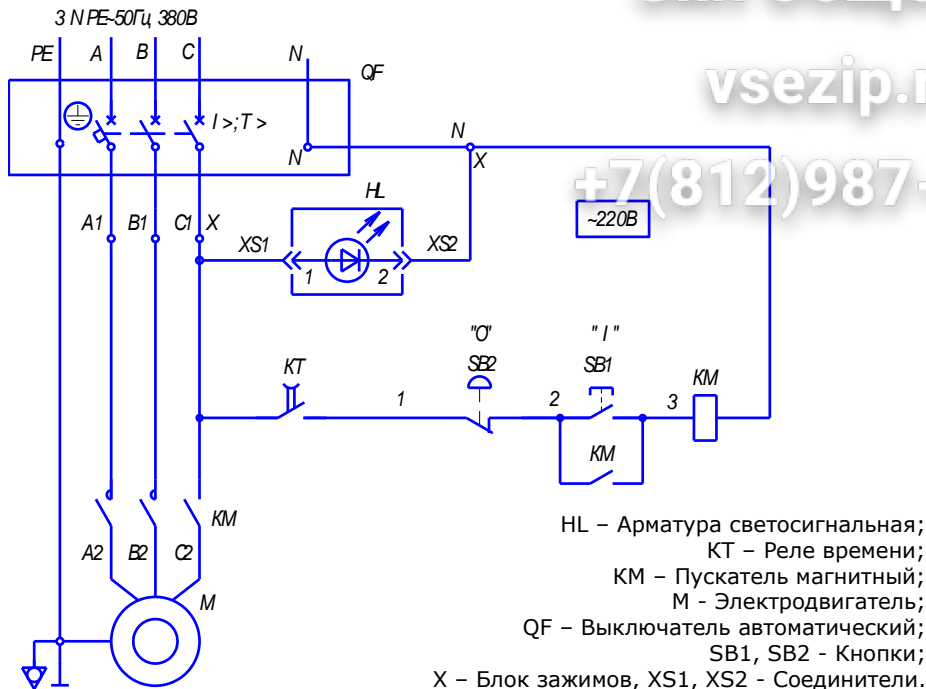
3 N PE~50Гц 380В

PE A B C N QF

I >;T >

N N X

A1 B1 C1 X

HL

XS1 XS2

1 2

~220В

"O" "I"

KT SB2 SB1 KM

1 2 3

KM

KM

A2 B2 C2

M

vsezip.r

+7(812)987-

HL – Арматура светосигнальная;
KT – Реле времени;
KM – Пускатель магнитный;
M - Электродвигатель;
QF – Выключатель автоматический;
SB1, SB2 - Кнопки;
X – Блок зажимов, XS1, XS2 - Соединители.